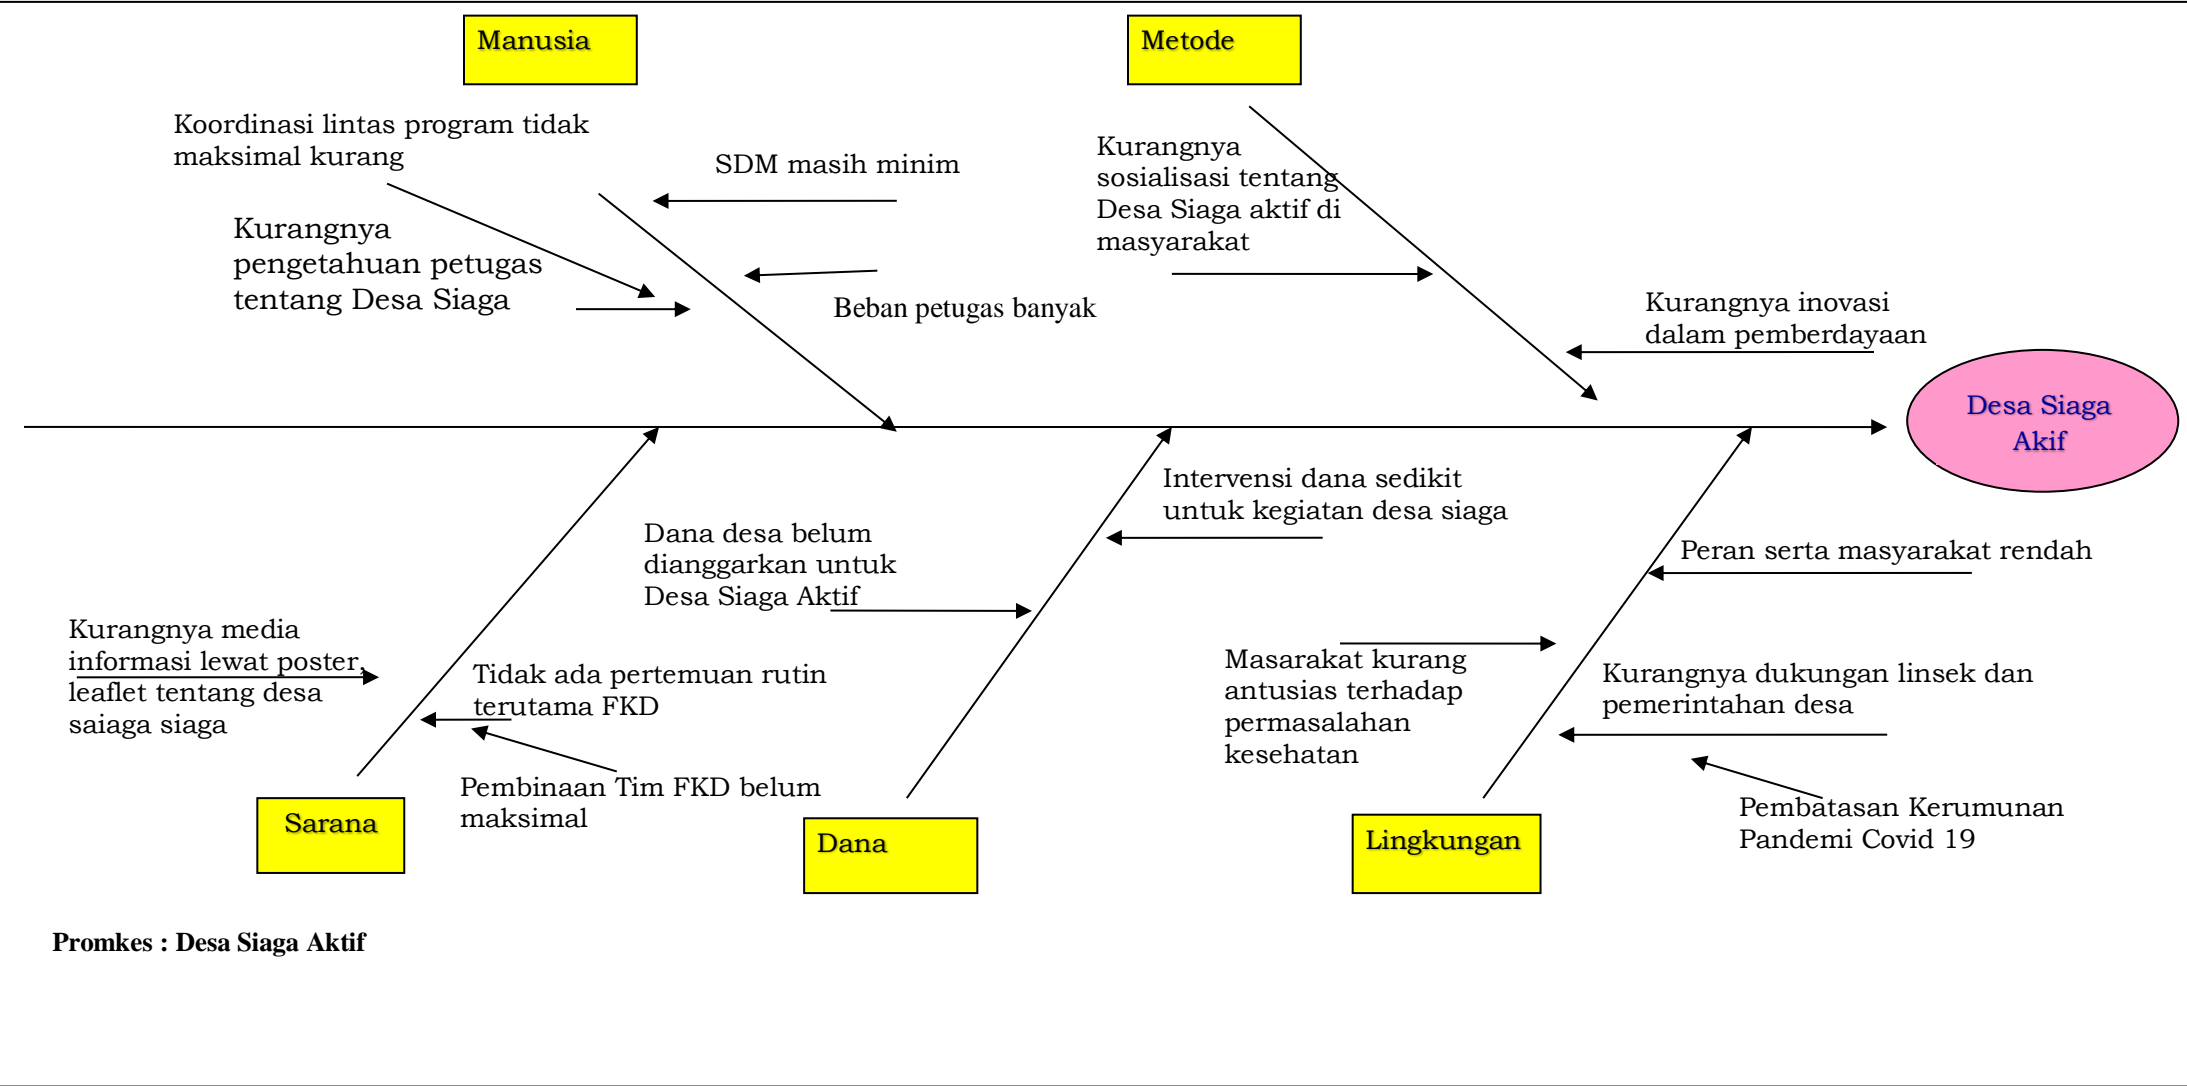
Manusia

Metode

Koordinasi lintas program tidak maksimal kurang

SDM masih minim

Kurangnya sosialisasi tentang Desa Siaga aktif di masyarakat

Kurangnya pengetahuan petugas tentang Desa Siaga

Beban petugas banyak

Kurangnya inovasi dalam pemberdayaan

Desa Siaga Akif

Intervensi dana sedikit untuk kegiatan desa siaga

Dana desa belum dianggarkan untuk Desa Siaga Aktif

Peran serta masyarakat rendah

Kurangnya media informasi lewat poster, leaflet tentang desa saiaga siaga

Tidak ada pertemuan rutin terutama FKD

Masarakat kurang antusias terhadap permasalahan kesehatan

Kurangnya dukungan linsek dan pemerintahan desa

Pembinaan Tim FKD belum maksimal

Pembatasan Kerumunan Pandemi Covid 19

Sarana

Dana

Lingkungan

Promkes : Desa Siaga Aktif